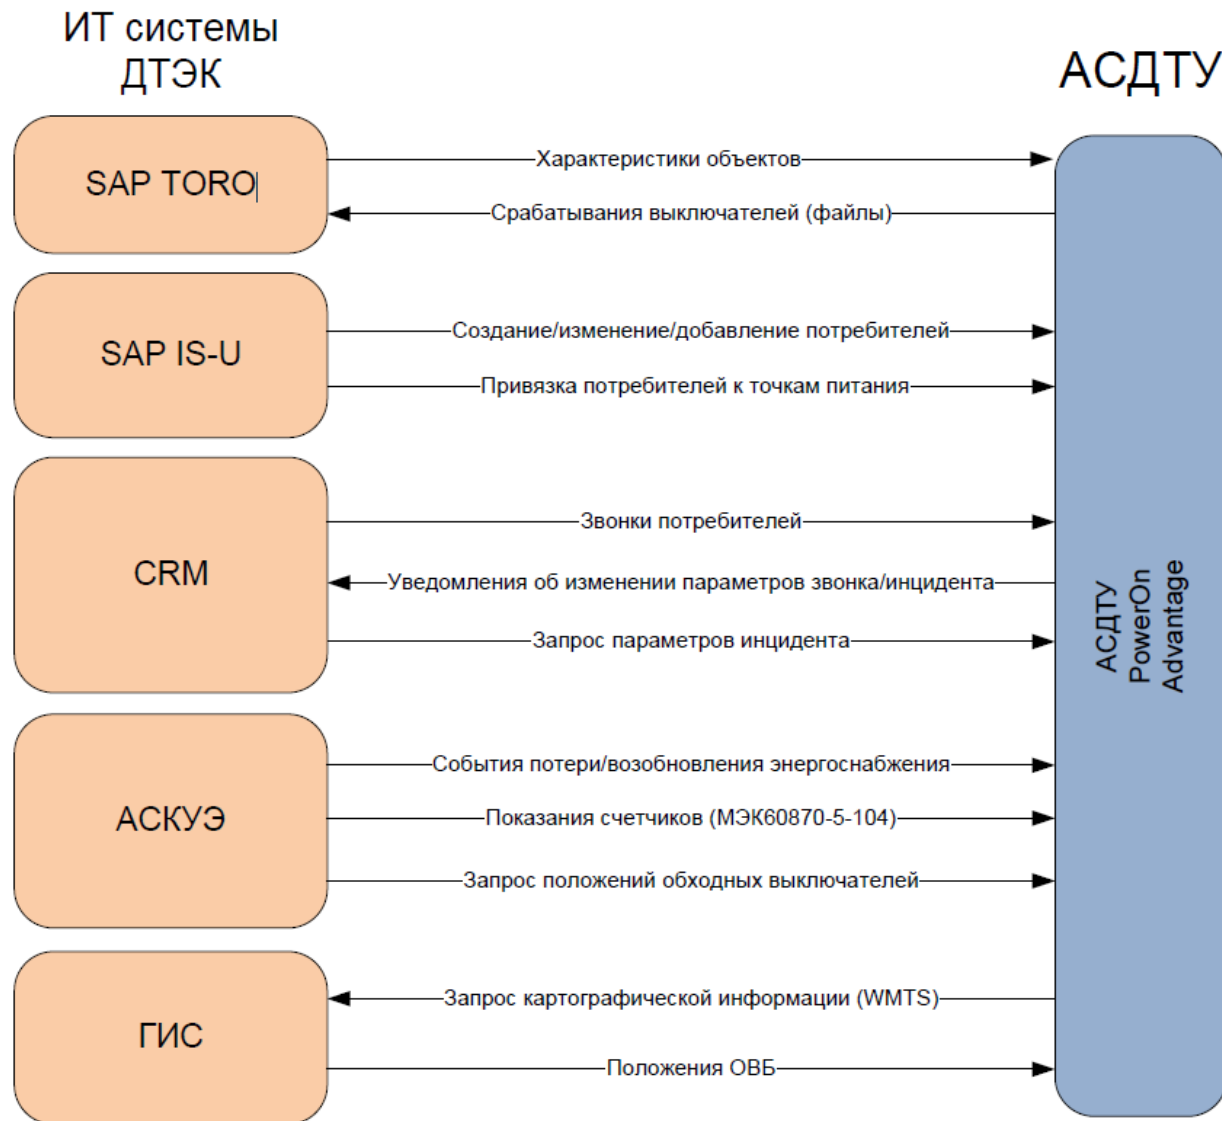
ИТ системы ДТЭК

АСДТУ

SAP TORO

Характеристики объектов

Срабатывания выключателей (файлы)

SAP IS-U

Создание/изменение/добавление потребителей

Привязка потребителей к точкам питания

CRM

Звонки потребителей

Уведомления об изменении параметров звонка/инцидента

Запрос параметров инцидента

АСКУЭ

События потери/возобновления энергоснабжения

Показания счетчиков (МЭК60870-5-104)

Запрос положений обходных выключателей

ГИС

Запрос картографической информации (WMTS)

Положения ОВБ

АСДТУ PowerOn Advantage